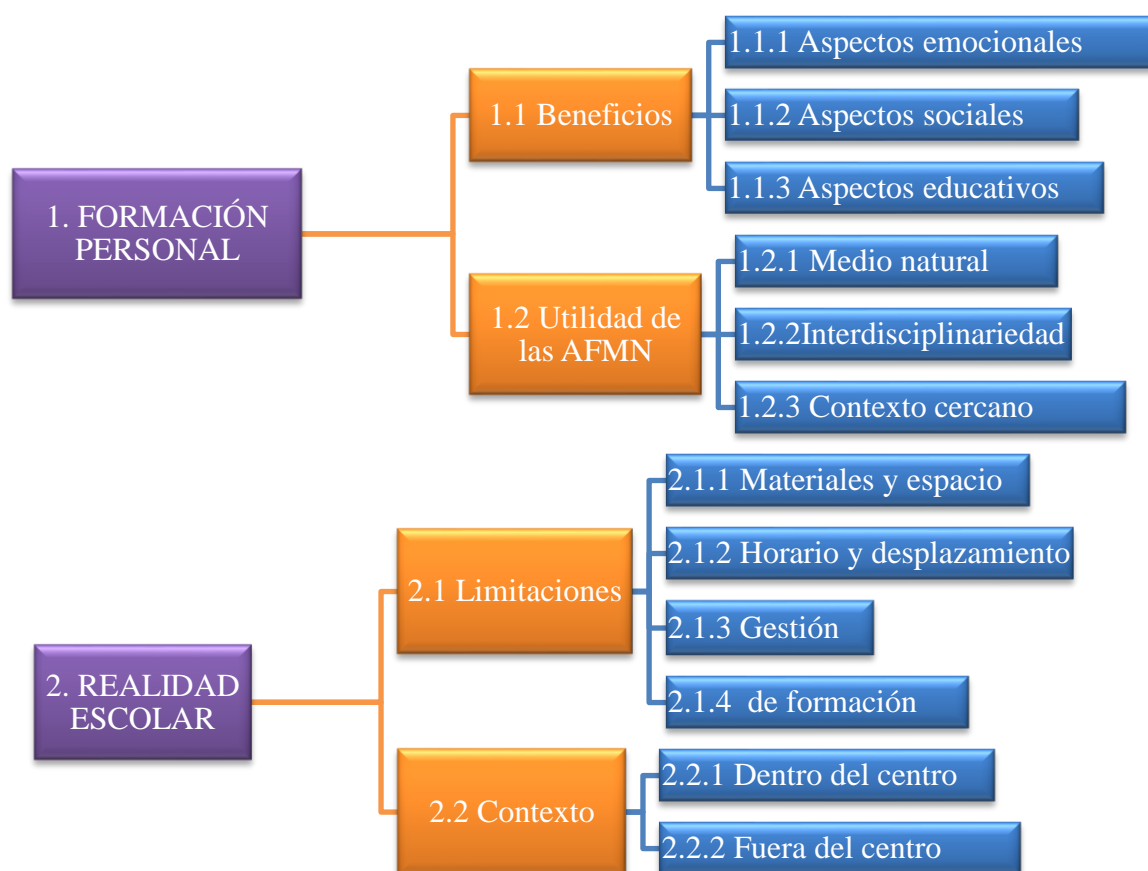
1. FORMACIÓN PERSONAL

1.1 Beneficios

1.1.1 Aspectos emocionales

1.1.2 Aspectos sociales

1.1.3 Aspectos educativos

1.2 Utilidad de las AFMN

1.2.1 Medio natural

1.2.2Interdisciplinariedad

1.2.3 Contexto cercano

2. REALIDAD ESCOLAR

2.1 Limitaciones

2.1.1 Materiales y espacio

2.1.2 Horario y desplazamiento

2.1.3 Gestión

2.1.4 de formación

2.2 Contexto

2.2.1 Dentro del centro

2.2.2 Fuera del centro